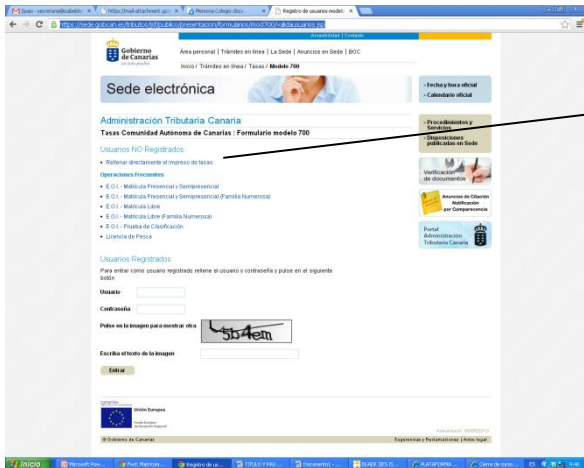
Spam - secretaria@iesbelda... × https://mail-attachment.goo... × Memoria Colegio.docx × Registro de usuarios modelo ×

https://sede.gobcan.es/tributos/jsf/publico/presentacion/formularios/mod700/validausuarios.jsp

Accesibilidad | Castellano

Gobierno de Canarias

Área personal | Trámites en línea | La Sede | Anuncios en Sede | BOC

Inicio / Trámites en línea / Tasas / Modelo 700

Sede electrónica

› Fecha y hora oficial
› Calendario oficial

Administración Tributaria Canaria

Tasas Comunidad Autónoma de Canarias : Formulario modelo 700

› Procedimientos y Servicios
› Disposiciones publicadas en Sede

Usuarios NO Registrados

• Rellenar directamente el impreso de tasas

Verificación de documentos

Operaciones Frecuentes

• E.O.I. - Matrícula Presencial y Semipresencial
• E.O.I. - Matrícula Presencial y Semipresencial (Familia Numerosa)
• E.O.I. - Matrícula Libre
• E.O.I. - Matrícula Libre (Familia Numerosa)
• E.O.I. - Prueba de Clasificación
• Licencia de Pesca

Anuncios de Citación Notificación por Comparecencia

Portal Administración Tributaria Canaria

Usuarios Registrados

Para entrar como usuario registrado rellene el usuario y contraseña y pulse en el siguiente botón

Usuario

Contraseña

Pulse en la imagen para mostrar otra

5b4em

Escriba el texto de la imagen

Entrar

Unión Europea

© Gobierno de Canarias

Sugerencias y Reclamaciones | Aviso legal

Inicio | Microsoft Pow... | Pref. Matrícula... | Registro de us... | TITULO Y PAU... | Documento1 -... | ELADE 2ES D... | PLATAFORMA... | Cierre de curso... | ES